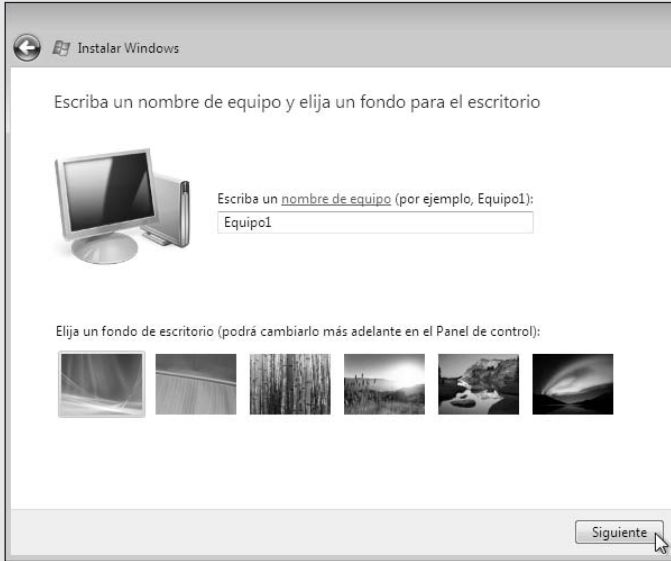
Instalar Windows

Escriba un nombre de equipo y elija un fondo para el escritorio

Escriba un nombre de equipo (por ejemplo, Equipo1):

Equipo1

Elija un fondo de escritorio (podrá cambiarlo más adelante en el Panel de control):

Siguiente